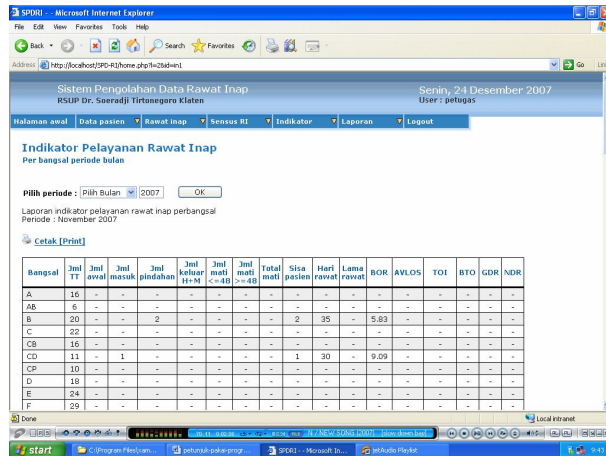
SPDRI - - Microsoft Internet Explorer

File Edit View Favorites Tools Help

Back Search Favorites

Address http://localhost/SPD-RI/home.php?l=2&id=in1 Go Lin

Sistem Pengolahan Data Rawat Inap
RSUP Dr. Soeradji Tirtonegoro Klaten

Senin, 24 Desember 2007
User : petugas

Halaman awal | Data pasien | Rawat inap | Sensus RI | Indikator | Laporan | Logout

Indikator Pelayanan Rawat Inap
Per bangsal periode bulan

Pilih periode : Pilih Bulan 2007 OK

Laporan indikator pelayanan rawat inap perbangsal
Periode : November 2007

Cetak [Print]

| Bangsal | Jml TT | Jml awal | Jml masuk | Jml pindahan | Jml keluar H+M | Jml mati <=48 | Jml mati >=48 | Total mati | Sisa pasien | Hari rawat | Lama rawat | BOR | AVLOS | TOI | BTO | GDR | NDR |
|---|---|---|---|---|---|---|---|---|---|---|---|---|---|---|---|---|---|
| A | 16 | - | - | - | - | - | - | - | - | - | - | - | - | - | - | - | - |
| AB | 6 | - | - | - | - | - | - | - | - | - | - | - | - | - | - | - | - |
| B | 20 | - | - | 2 | - | - | - | - | 2 | 35 | - | 5.83 | - | - | - | - | - |
| C | 22 | - | - | - | - | - | - | - | - | - | - | - | - | - | - | - | - |
| CB | 16 | - | - | - | - | - | - | - | - | - | - | - | - | - | - | - | - |
| CD | 11 | - | 1 | - | - | - | - | - | 1 | 30 | - | 9.09 | - | - | - | - | - |
| CP | 10 | - | - | - | - | - | - | - | - | - | - | - | - | - | - | - | - |
| D | 18 | - | - | - | - | - | - | - | - | - | - | - | - | - | - | - | - |
| E | 24 | - | - | - | - | - | - | - | - | - | - | - | - | - | - | - | - |
| F | 29 | - | - | - | - | - | - | - | - | - | - | - | - | - | - | - | - |

Done Local intranet

N / NEW SONG [2007] [slow down bad]

start C:\Program Files\cam... petunjuk-pakai-progr... SPDRI - Microsoft In... jetAudio Playlist 9:43